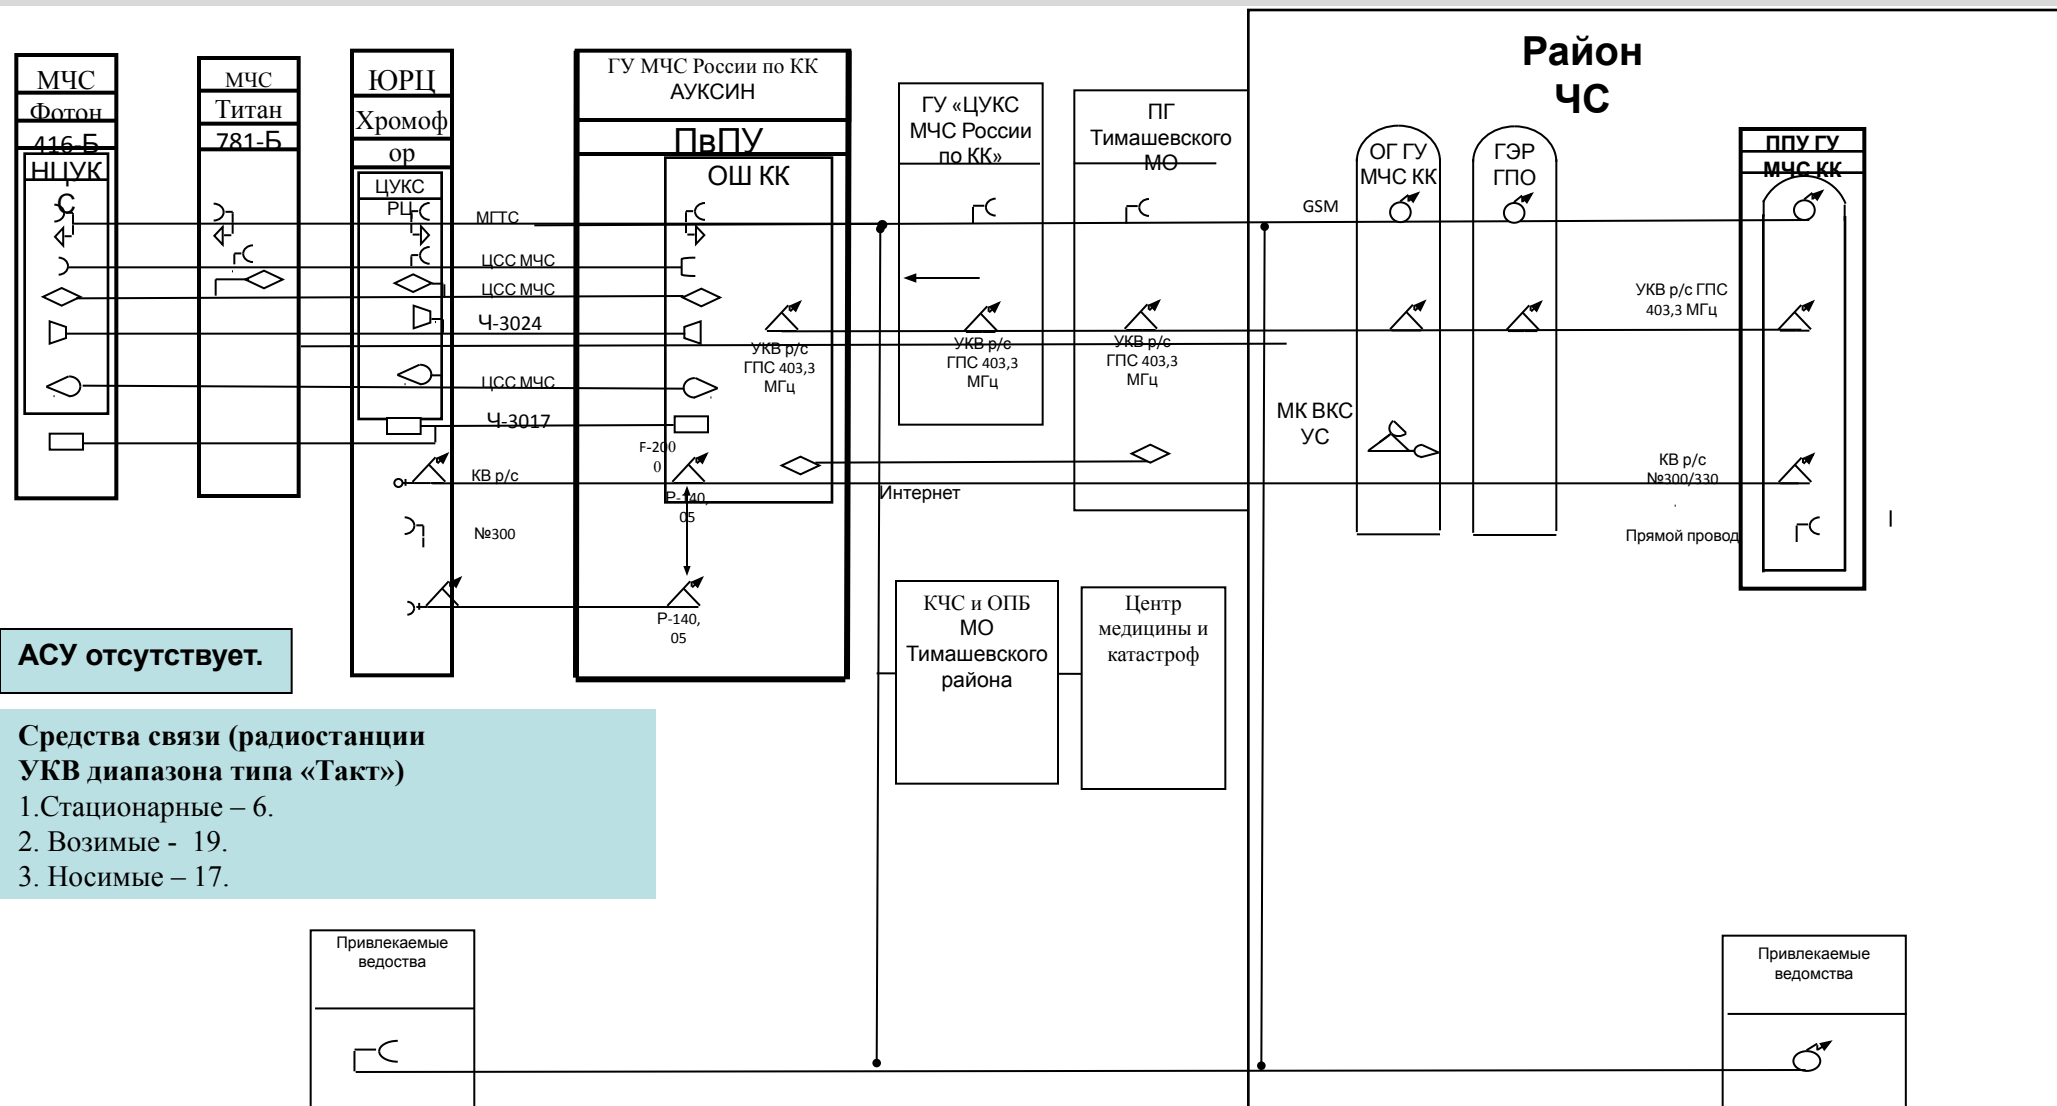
МЧС
Фотон
416-Б
НЦУК

МЧС
Титан
781-Б

ЮРЦ
Хромофор
ЦУКС
РЦ

ГУ МЧС России по КК
АУКСИН
ПвПУ
ОШ КК

ГУ «ЦУКС МЧС России по КК»

ПГ
Тимашевского МО

Район
ЧС

ОГ ГУ МЧС КК

ГЭР ГПО

ППУ ГУ МЧС КК

МГТС
ЦСС МЧС
ЦСС МЧС
Ч-3024
ЦСС МЧС
Ч-3017
КВ р/с
№300
GSM
УКВ р/с ГПС 403,3 МГц
УКВ р/с ГПС 403,3 МГц
УКВ р/с ГПС 403,3 МГц
УКВ р/с ГПС 403,3 МГц
F-2000
Р-140, 05
Р-140, 05
Интернет
МК ВКС УС
КВ р/с №300/330
Прямой провод

АСУ отсутствует.

КЧС и ОПБ МО Тимашевского района

Центр медицины и катастроф

Средства связи (радиостанции УКВ диапазона типа «Такт»)
1.Стационарные – 6.
2. Возимые - 19.
3. Носимые – 17.

Привлекаемые ведоства

Привлекаемые ведомства